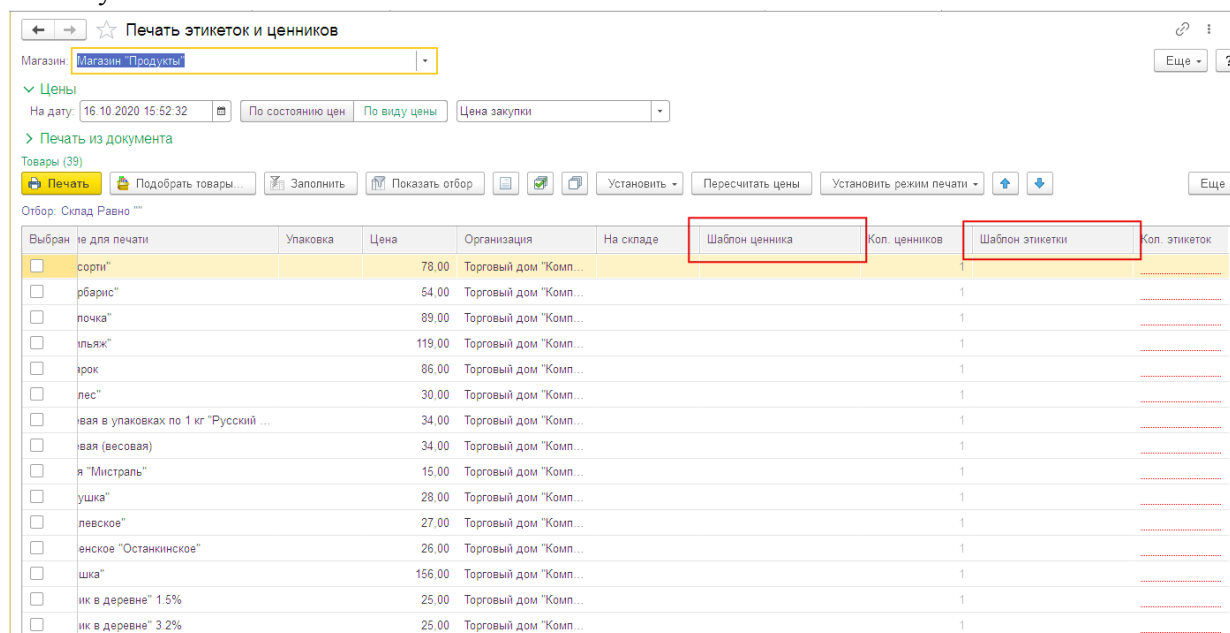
Печать этикеток и ценников

Магазин: Магазин "Продукты"

Еще ?

Цены

На дату: 16.10.2020 15:52:32 По состоянию цен По виду цены Цена закупки

Печать из документа

Товары (39)

Печать Подобрать товары... Заполнить Показать отбор Установить Пересчитать цены Установить режим печати Еще

Отбор: Склад Равно ""

| Выбран | ие для печати | Упаковка | Цена | Организация | На складе | Шаблон ценника | Кол. ценников | Шаблон этикетки | Кол. этикеток |
|---|---|---|---|---|---|---|---|---|---|
| | сорти" | | 78,00 | Торговый дом "Комп... | | | 1 | | |
| | рбарис" | | 54,00 | Торговый дом "Комп... | | | 1 | | |
| | почка" | | 89,00 | Торговый дом "Комп... | | | 1 | | |
| | альяж" | | 119,00 | Торговый дом "Комп... | | | 1 | | |
| | арок | | 86,00 | Торговый дом "Комп... | | | 1 | | |
| | лес" | | 30,00 | Торговый дом "Комп... | | | 1 | | |
| | евая в упаковках по 1 кг "Русский ... | | 34,00 | Торговый дом "Комп... | | | 1 | | |
| | евая (весовая) | | 34,00 | Торговый дом "Комп... | | | 1 | | |
| | я "Мистраль" | | 15,00 | Торговый дом "Комп... | | | 1 | | |
| | ушка" | | 28,00 | Торговый дом "Комп... | | | 1 | | |
| | левское" | | 27,00 | Торговый дом "Комп... | | | 1 | | |
| | енское "Останкинское" | | 26,00 | Торговый дом "Комп... | | | 1 | | |
| | шка" | | 156,00 | Торговый дом "Комп... | | | 1 | | |
| | ик в деревне" 1.5% | | 25,00 | Торговый дом "Комп... | | | 1 | | |
| | ик в деревне" 3.2% | | 25,00 | Торговый дом "Комп... | | | 1 | | |